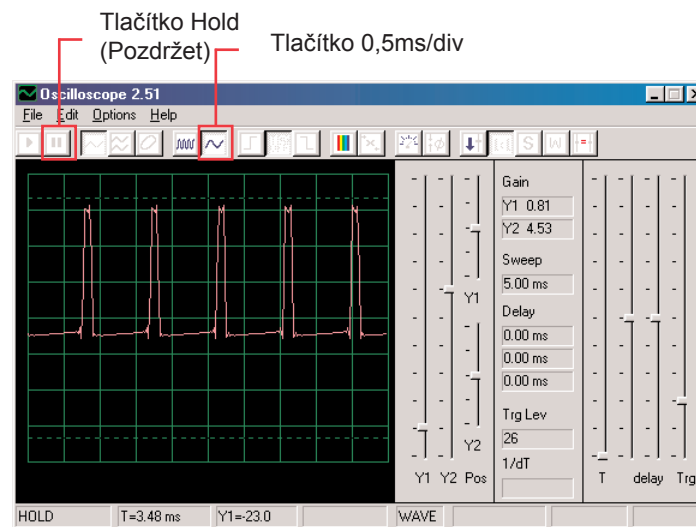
Tlačítko Hold
(Pozdržet)

Tlačítko 0,5ms/div

Oscilloscope 2.51

File Edit Options Help

S W

Gain
Y1 0.81
Y2 4.53
Sweep
5.00 ms
Delay
0.00 ms
0.00 ms
0.00 ms
Trg Lev
26
1/dT

Y1
Y2
Y1 Y2 Pos
T delay Trg

HOLD
T=3.48 ms
Y1=-23.0
WAVE